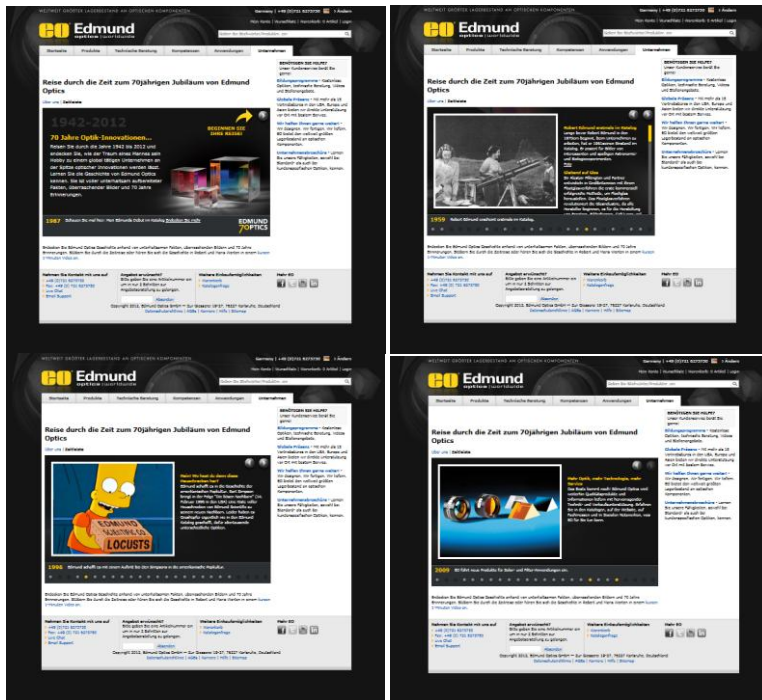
WELTWEIT GRÖSSTER LAGERBESTAND AN OPTISCHEN KOMPONENTEN

Edmund
optics | worldwide

Startseite | Produkte | Technische Beratung | Kompetenzen | Anwendungen | Unternehmen

Reise durch die Zeit zum 70jährigen Jubiläum von Edmund Optics

1942-2012
70 Jahre Optik-Innovationen...

BEGINNEN SIE IHRE REISE!

EDMUND 70 OPTICS

1987

BENÖTIGEN SIE HILFE?

Nehmen Sie Kontakt mit uns auf | Angebot erwünscht? | Weitere Einkaufsmöglichkeiten | Mehr EO

Copyright 2012, Edmund Optics GmbH

Edmund
optics | worldwide

Startseite | Produkte | Technische Beratung | Kompetenzen | Anwendungen | Unternehmen

Reise durch die Zeit zum 70jährigen Jubiläum von Edmund Optics

1959

BENÖTIGEN SIE HILFE?

Copyright 2012, Edmund Optics GmbH

Edmund
optics | worldwide

Startseite | Produkte | Technische Beratung | Kompetenzen | Anwendungen | Unternehmen

Reise durch die Zeit zum 70jährigen Jubiläum von Edmund Optics

EDMUND SCIENTIFIC CO
LOCUSTS

1996

BENÖTIGEN SIE HILFE?

Copyright 2012, Edmund Optics GmbH

Edmund
optics | worldwide

Startseite | Produkte | Technische Beratung | Kompetenzen | Anwendungen | Unternehmen

Reise durch die Zeit zum 70jährigen Jubiläum von Edmund Optics

2009

BENÖTIGEN SIE HILFE?

Copyright 2012, Edmund Optics GmbH